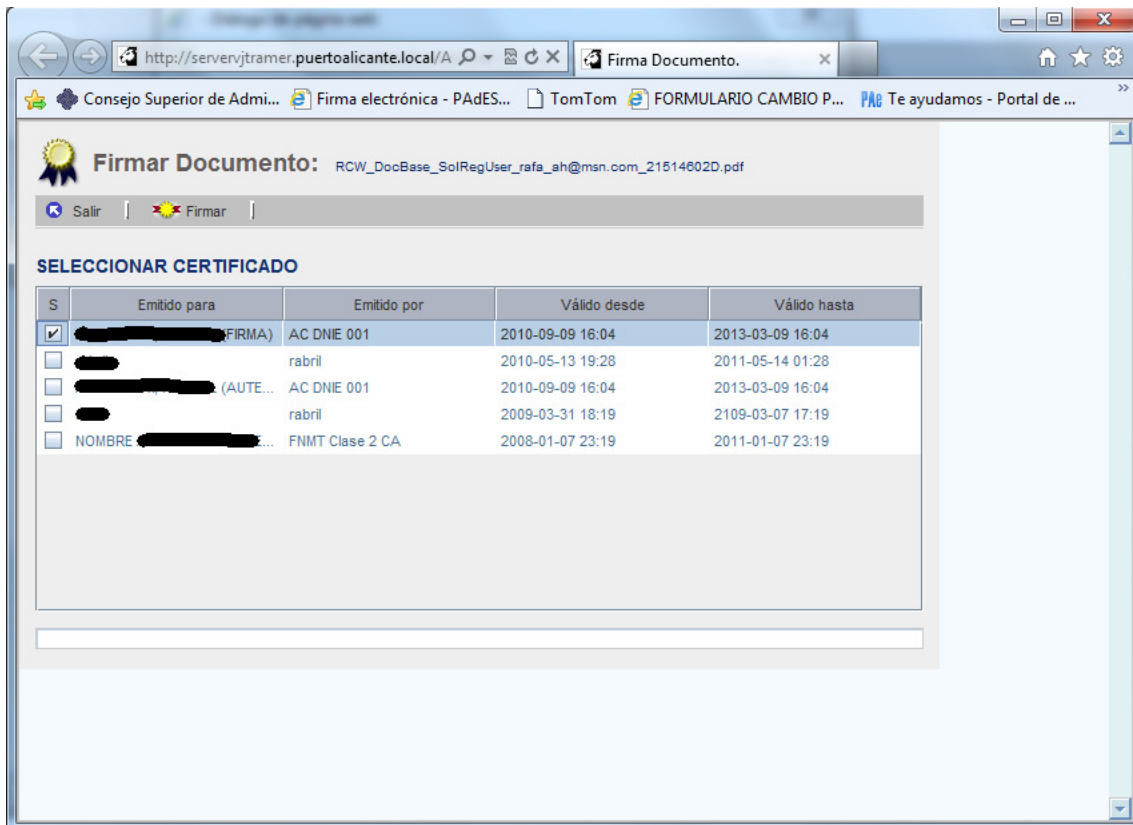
http://servervjtramer.puertoalicante.local/A
Firma Documento.

Consejo Superior de Admi... Firma electrónica - PAdES... TomTom FORMULARIO CAMBIO P... Te ayudamos - Portal de ...

Firmar Documento: RCW_DocBase_SolRegUser_rafa_ah@msn.com_21514602D.pdf

Salir | Firmar |

SELECCIONAR CERTIFICADO

| S | Emitido para | Emitido por | Válido desde | Válido hasta |
|---|---|---|---|---|
| ✔ | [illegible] (FIRMA) | AC DNIE 001 | 2010-09-09 16:04 | 2013-03-09 16:04 |
| | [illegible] | rabril | 2010-05-13 19:28 | 2011-05-14 01:28 |
| | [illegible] (AUTE... | AC DNIE 001 | 2010-09-09 16:04 | 2013-03-09 16:04 |
| | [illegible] | rabril | 2009-03-31 18:19 | 2109-03-07 17:19 |
| | NOMBRE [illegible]... | FNMT Clase 2 CA | 2008-01-07 23:19 | 2011-01-07 23:19 |